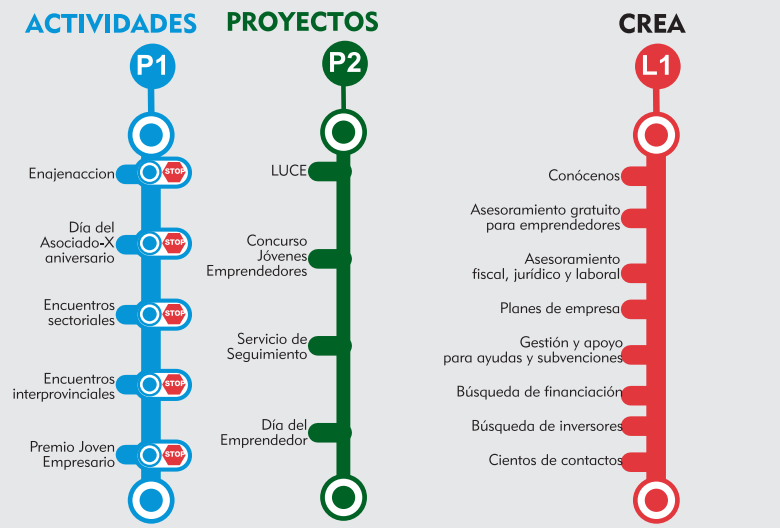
ACTIVIDADES

P1

Enajenaccion STOP

Día del Asociado-X aniversario STOP

Encuentros sectoriales STOP

Encuentros interprovinciales STOP

Premio Joven Empresario STOP

PROYECTOS

P2

LUCE

Concurso Jóvenes Emprendedores

Servicio de Seguimiento

Día del Emprendedor

CREA

L1

Conócenos

Asesoramiento gratuito para emprendedores

Asesoramiento fiscal, jurídico y laboral

Planes de empresa

Gestión y apoyo para ayudas y subvenciones

Búsqueda de financiación

Búsqueda de inversores

Cientos de contactos